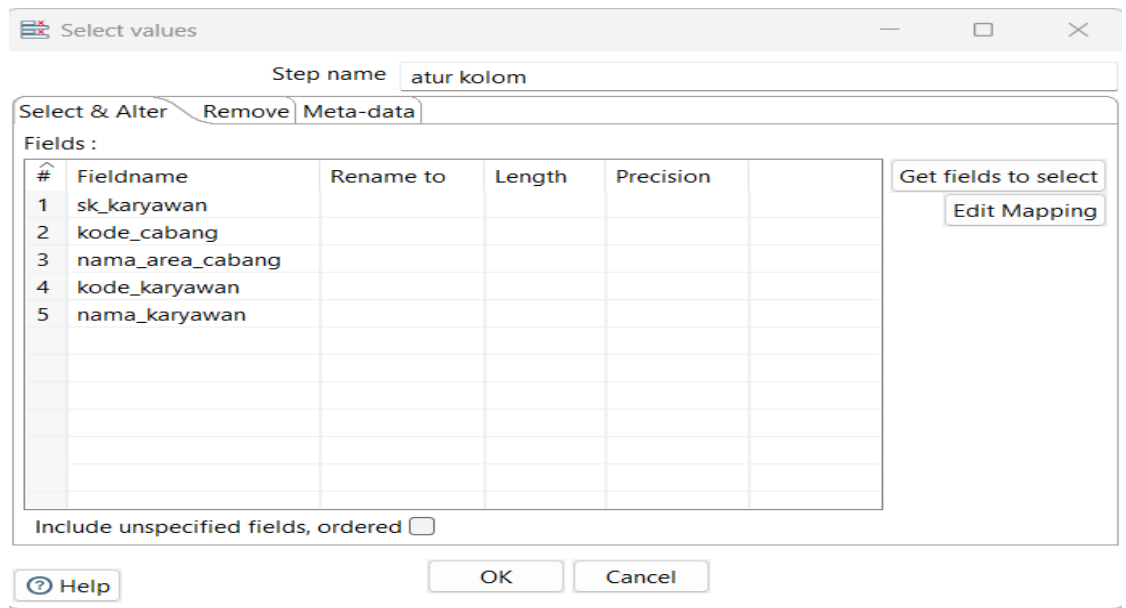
Select values

Step name atur kolom

Select & Alter Remove Meta-data

Fields :

| # | Fieldname | Rename to | Length | Precision |
|---|---|---|---|---|
| 1 | sk_karyawan | | | |
| 2 | kode_cabang | | | |
| 3 | nama_area_cabang | | | |
| 4 | kode_karyawan | | | |
| 5 | nama_karyawan | | | |

Get fields to select

Edit Mapping

Include unspecified fields, ordered

Help

OK

Cancel